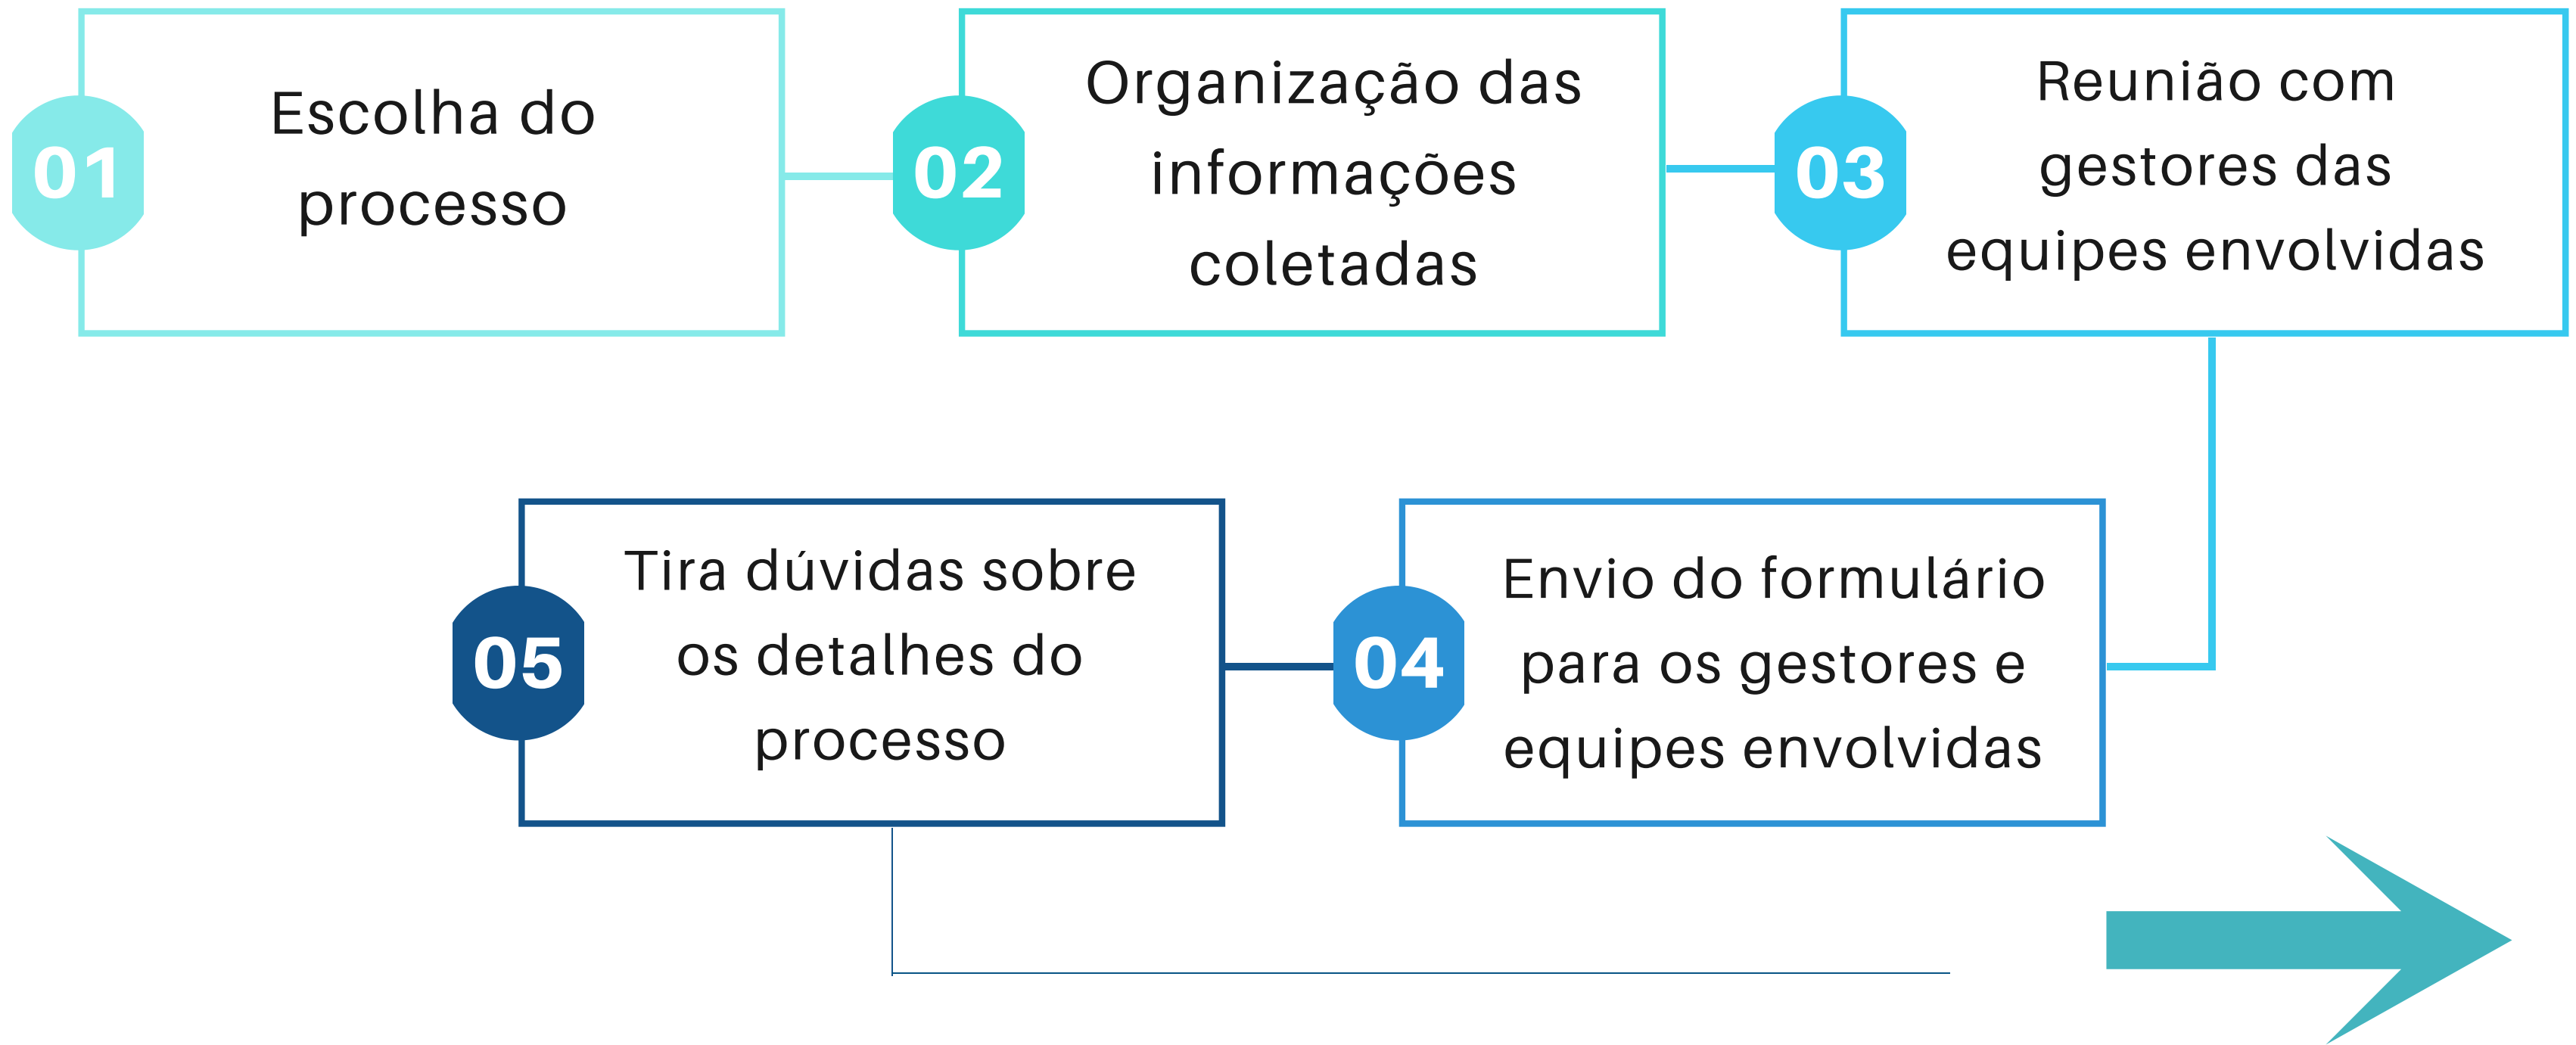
01
Escolha do processo

02
Organização das informações coletadas

03
Reunião com gestores das equipes envolvidas

05
Tira dúvidas sobre os detalhes do processo

04
Envio do formulário para os gestores e equipes envolvidas